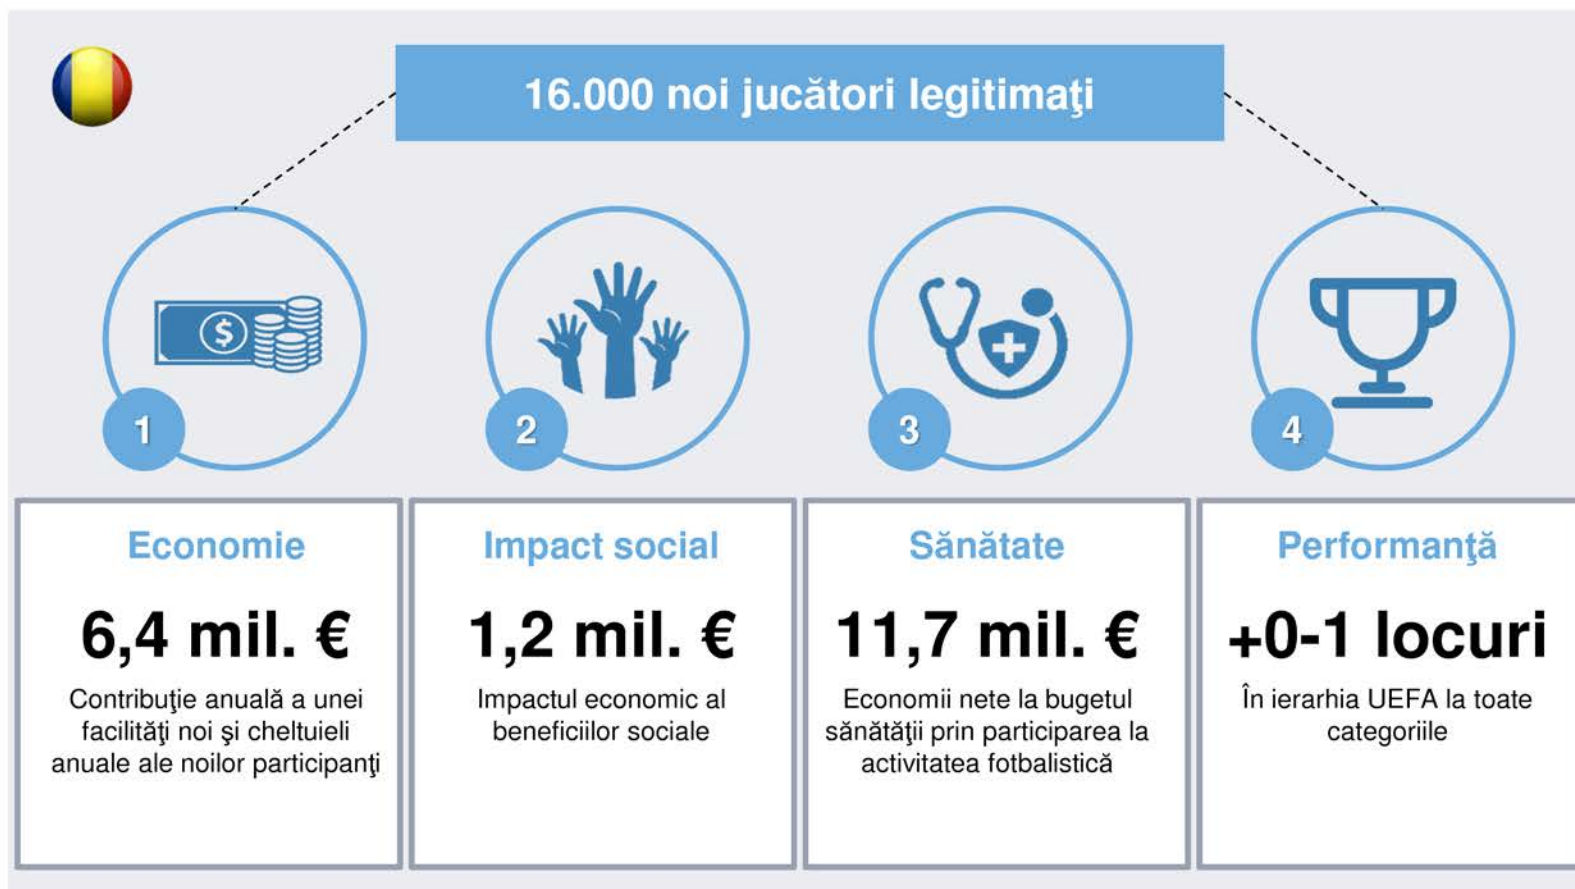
16.000 noi jucători legitimaţi

1

2

3

4

Economie

6,4 mil. €

Contribuţie anuală a unei facilităţi noi şi cheltuieli anuale ale noilor participanţi

Impact social

1,2 mil. €

Impactul economic al beneficiilor sociale

Sănătate

11,7 mil. €

Economii nete la bugetul sănătăţii prin participarea la activitatea fotbalistică

Performanţă

+0-1 locuri

În ierarhia UEFA la toate categoriile